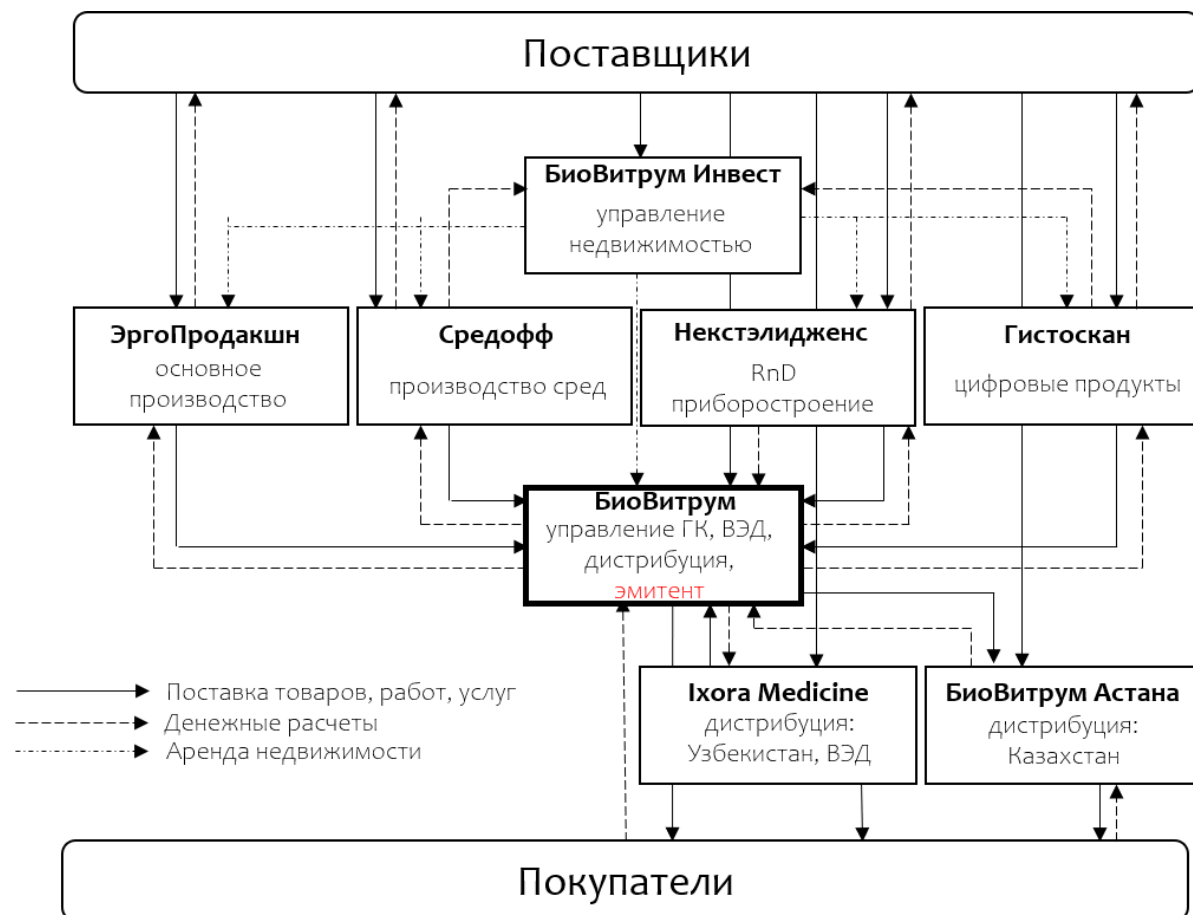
Поставщики

**БиоВитрум Инвест**
управление недвижимостью

**ЭргоПродакшн**
основное производство

**Средофф**
производство сред

**Некстэлидженс**
RnD приборостроение

**Гистоскан**
цифровые продукты

**БиоВитрум**
управление ГК, ВЭД, дистрибуция, эмитент

Поставка товаров, работ, услуг
Денежные расчеты
Аренда недвижимости

**Ixora Medicine**
дистрибуция: Узбекистан, ВЭД

**БиоВитрум Астана**
дистрибуция: Казахстан

Покупатели